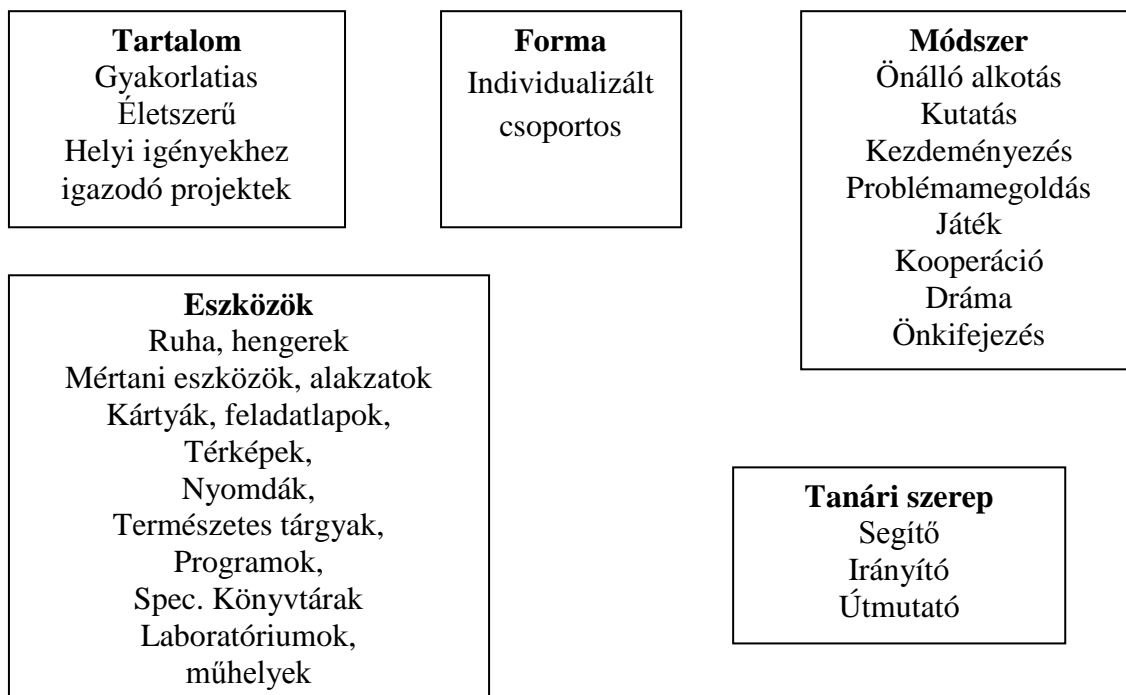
**Tartalom**
Gyakorlatias
Életszerű
Helyi igényekhez igazodó projektek

**Forma**
Individualizált csoportos

**Módszer**
Önálló alkotás
Kutatás
Kezdeményezés
Problémamegoldás
Játék
Kooperáció
Dráma
Önkifejezés

**Eszközök**
Ruha, hengerek
Mértani eszközök, alakzatok
Kártyák, feladatlapok,
Térképek,
Nyomdák,
Természetes tárgyak,
Programok,
Spec. Könyvtárak
Laboratóriumok, műhelyek

**Tanári szerep**
Segítő
Irányító
Útmutató